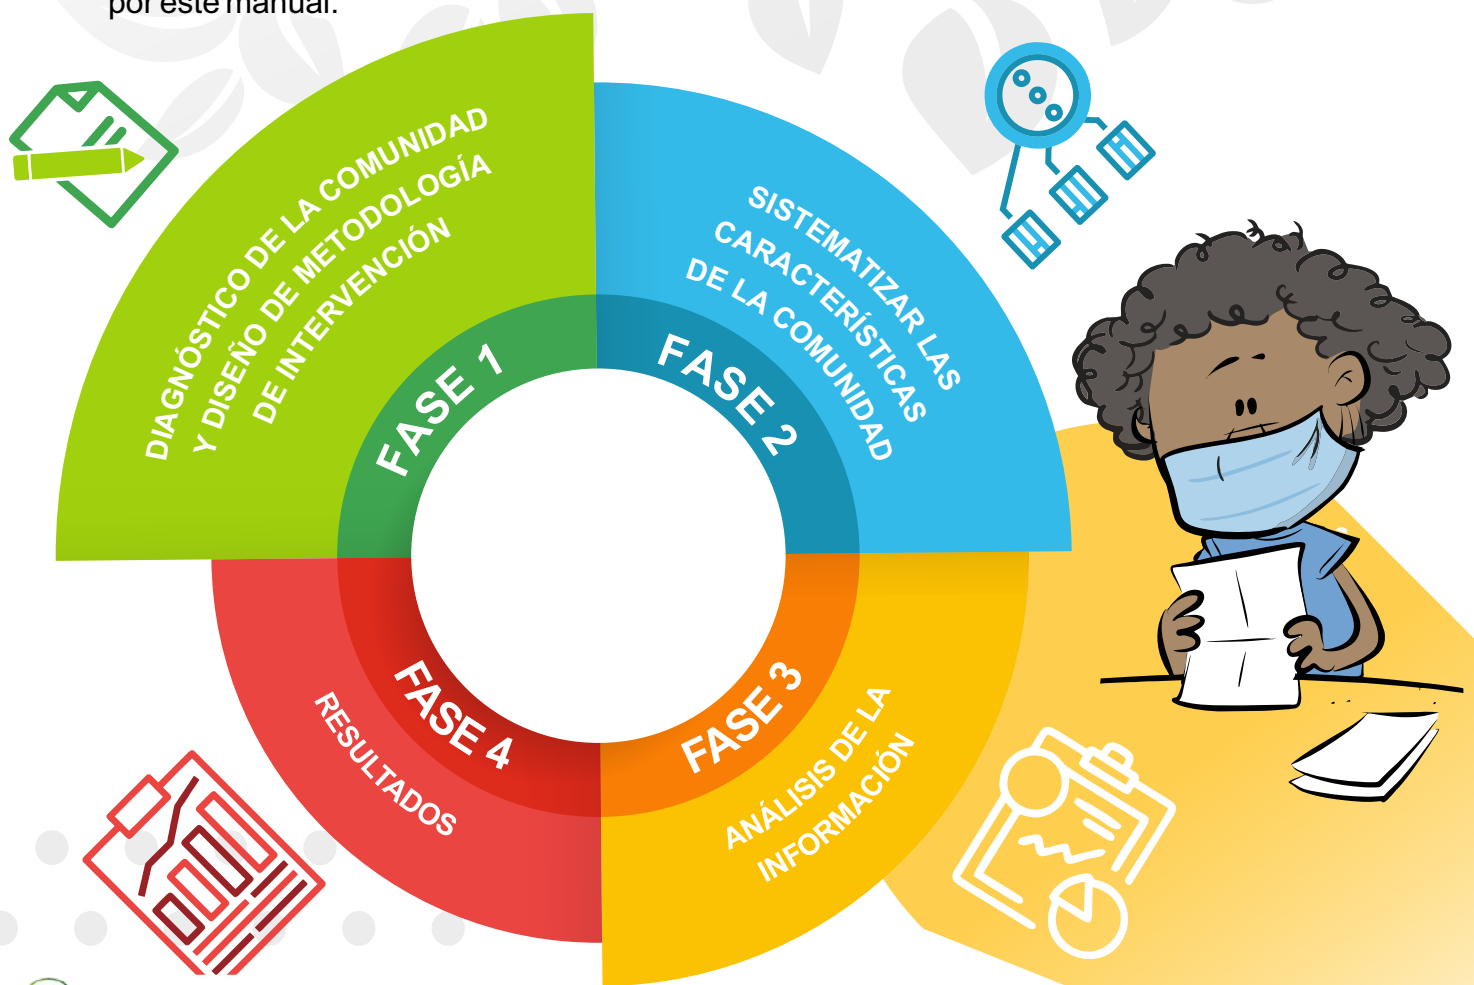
por este manual.

DIAGNÓSTICO DE LA COMUNIDAD Y DISEÑO DE METODOLOGÍA DE INTERVENCIÓN

FASE 1

SISTEMATIZAR LAS CARACTERÍSTICAS DE LA COMUNIDAD

FASE 2

FASE 3

ANÁLISIS DE LA INFORMACIÓN

FASE 4

RESULTADOS